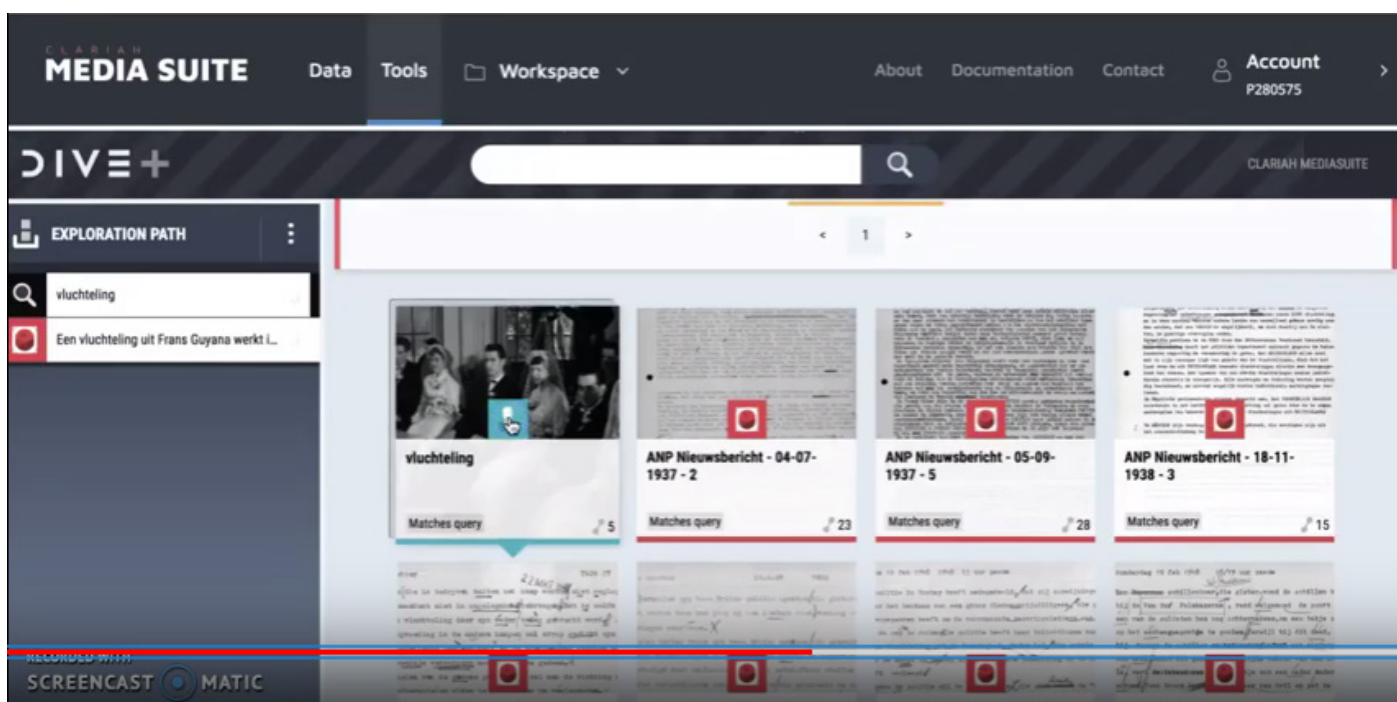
CLARIAH
MEDIA SUITE

Data Tools Workspace

About Documentation Contact Account P280575

DIVE+

CLARIAH MEDIASUITE

EXPLORATION PATH

vluchteling

Een vluchteling uit Frans Guyana werkt i...

< 1 >

vluchteling
Matches query 5

ANP Nieuwsbericht - 04-07-1937 - 2
Matches query 23

ANP Nieuwsbericht - 05-09-1937 - 5
Matches query 28

ANP Nieuwsbericht - 18-11-1938 - 3
Matches query 15

RECORDED WITH
SCREENCAST MATIC